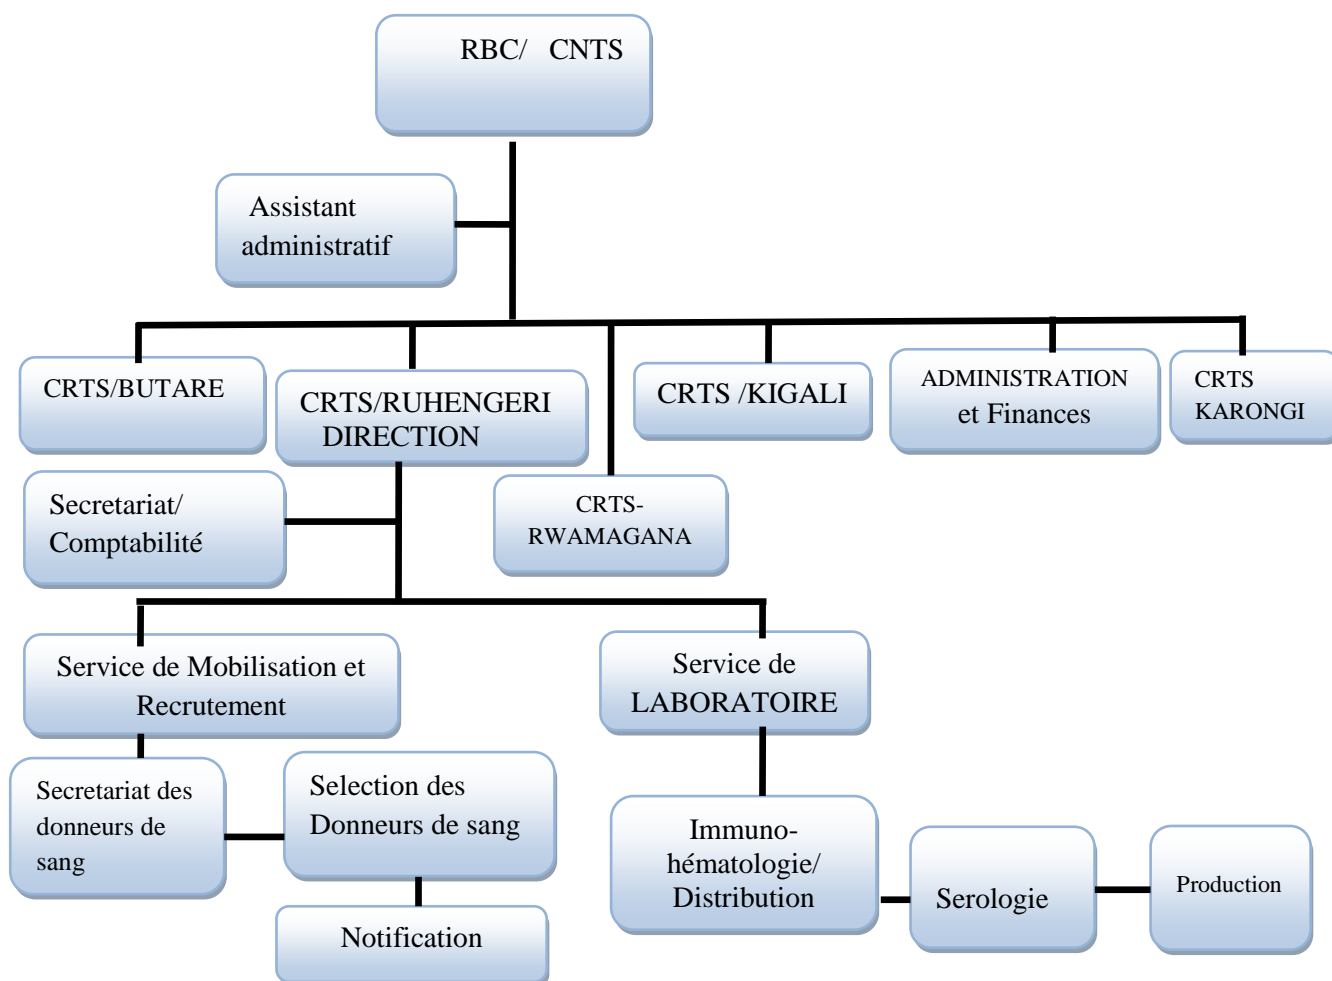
RBC/ CNTS

Assistant administratif

CRTS/BUTARE

CRTS/RUHENGERI DIRECTION

CRTS /KIGALI

ADMINISTRATION et Finances

CRTS KARONGI

Secretariat/ Comptabilité

CRTS-RWAMAGANA

Service de Mobilisation et Recrutement

Service de LABORATOIRE

Secretariat des donneurs de sang

Selection des Donneurs de sang

Notification

Immuno-hématologie/ Distribution

Serologie

Production